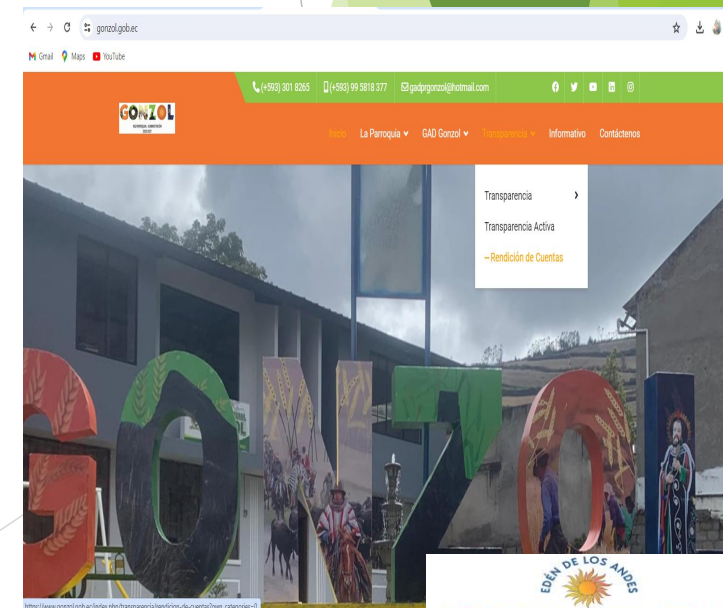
gonzol.gob.ec

Gmail Maps YouTube

(+593) 301 8265 (+593) 99 5818 377 gadprgonzol@hotmail.com

GONZOL

Inicio La Parroquia GAD Gonzol Transparencia Informativo Contáctenos

Transparencia

Transparencia Activa

– Rendición de Cuentas

EDÉN DE LOS ANDES

https://www.gonzol.gob.ec/index.php/transparencia/rendicion-de-cuentas?own_categories=0